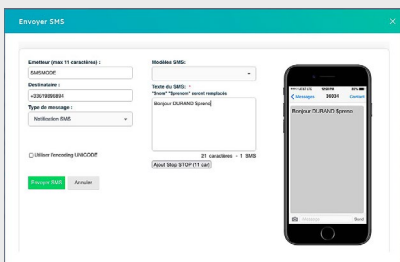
Envoyer SMS

×

Emetteur (max 11 caractères) :

SMSMODE

Destinataire :

+33619999991

Type de message :

Notification SMS

Utiliser l'encodage UNICODE

Envoyer SMS

Annuler

Modèles SMS:

Texte du SMS: *

"$nom" "$prenom" seront remplacés

Bonjour DURAND $prenom

21 caractères = 1 SMS

Ajout Stop STOP (11 car)

< Messages

36034

Contact

Bonjour DURAND $prenom

Send